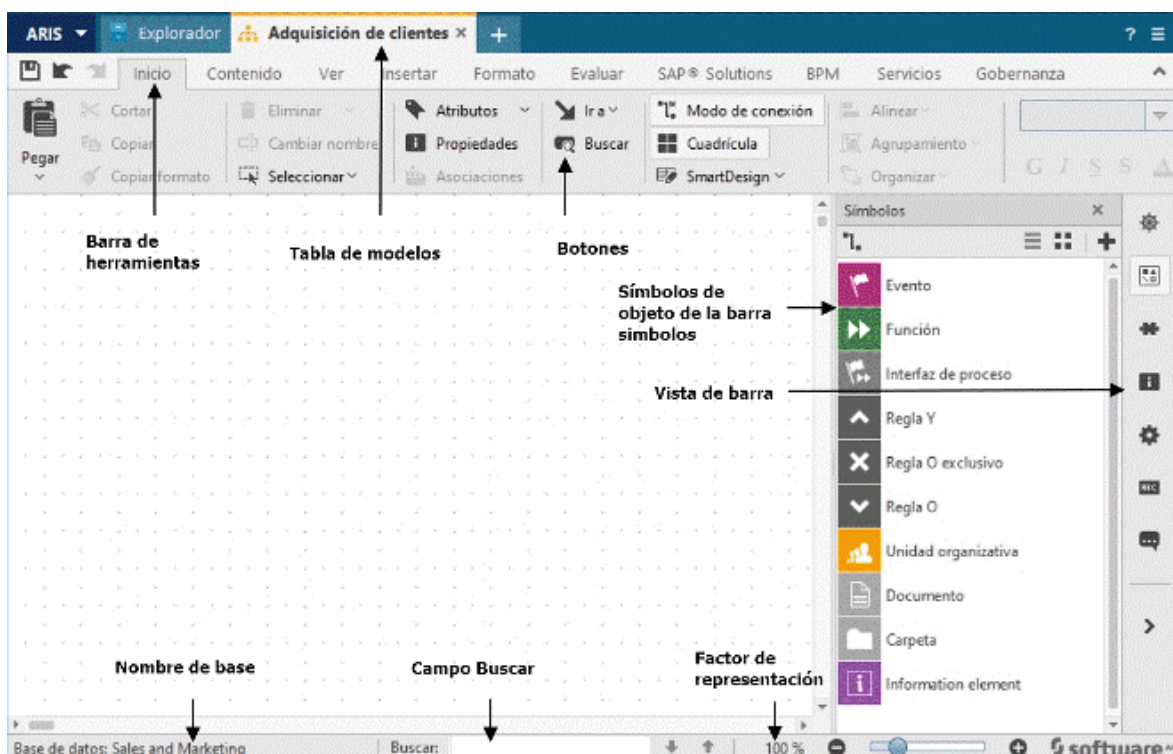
ARIS Explorador Adquisición de clientes × +

? ≡

Inicio Contenido Ver Insertar Formato Evaluar SAP® Solutions BPM Servicios Gobernanza

Pegar

Cortar

Copiar

Copiar formato

Eliminar

Cambiar nombre

Seleccionar

Atributos

Propiedades

Asociaciones

Ir a

Buscar

Modo de conexión

Cuadrícula

SmartDesign

Alinear

Agrupamiento

Organizar

G I S S A

Barra de herramientas

Tabla de modelos

Botones

Símbolos ×

Símbolos de objeto de la barra símbolos

Evento

Función

Interfaz de proceso

Vista de barra

Regla Y

Regla O exclusivo

Regla O

Unidad organizativa

Documento

Carpeta

Information element

Nombre de base

Campo Buscar

Factor de representación

Base de datos: Sales and Marketing

Buscar:

100 %

software